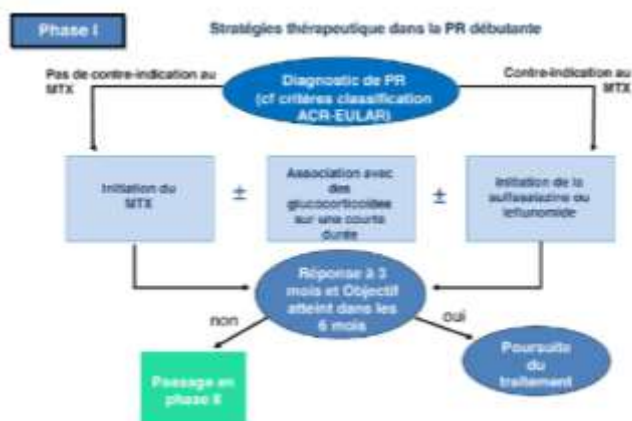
Phase I

Stratégies thérapeutique dans la PR débutante

Pas de contre-indication au MTX

Diagnostic de PR (cf critères classification ACR-EULAR)

Contre-indication au MTX

Initiation du MTX

±

Association avec des glucocorticoïdes sur une courte durée

±

Initiation de la sulfasalazine ou leflunomide

Réponse à 3 mois et Objectif atteint dans les 6 mois

non

oui

Passage en phase II

Poursuite du traitement